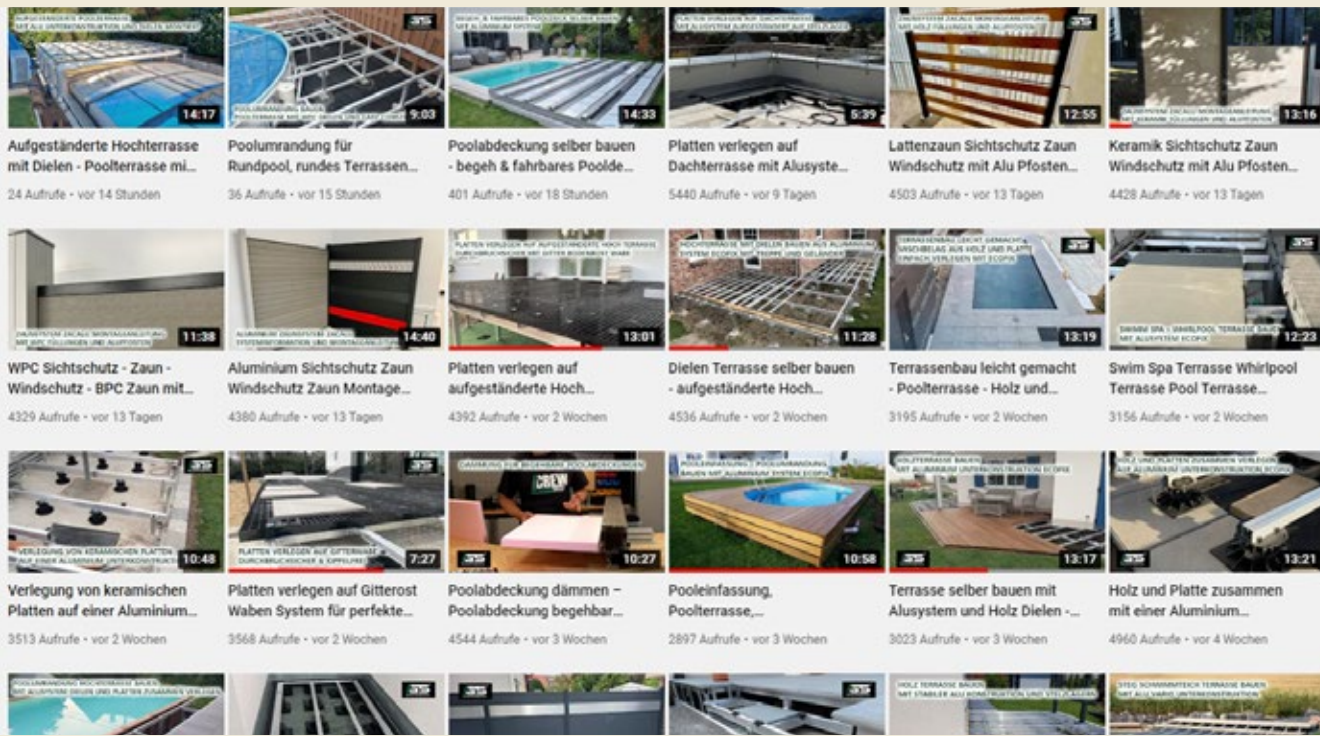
14:17
Aufgeständerte Hochterrasse mit Dielen - Poolterrasse mi...
24 Aufrufe • vor 14 Stunden

9:03
Poolumrandung für Rundpool, rundes Terrassen...
36 Aufrufe • vor 15 Stunden

14:33
Poolabdeckung selber bauen - begeh & fahrbares Poolde...
401 Aufrufe • vor 18 Stunden

5:39
Platten verlegen auf Dachterrasse mit Alusyste...
5440 Aufrufe • vor 9 Tagen

12:55
Lattenzaun Sichtschutz Zaun Windschutz mit Alu Pfosten...
4503 Aufrufe • vor 13 Tagen

13:16
Keramik Sichtschutz Zaun Windschutz mit Alu Pfosten...
4428 Aufrufe • vor 13 Tagen

11:38
WPC Sichtschutz - Zaun - Windschutz - BPC Zaun mit...
4329 Aufrufe • vor 13 Tagen

14:40
Aluminium Sichtschutz Zaun Windschutz Zaun Montage...
4380 Aufrufe • vor 13 Tagen

13:01
Platten verlegen auf aufgeständerte Hoch...
4392 Aufrufe • vor 2 Wochen

11:28
Dielen Terrasse selber bauen - aufgeständerte Hoch...
4536 Aufrufe • vor 2 Wochen

13:19
Terrassenbau leicht gemacht - Poolterrasse - Holz und...
3195 Aufrufe • vor 2 Wochen

12:23
Swim Spa Terrasse Whirlpool Terrasse Pool Terrasse...
3156 Aufrufe • vor 2 Wochen

10:48
Verlegung von keramischen Platten auf einer Aluminium...
3513 Aufrufe • vor 2 Wochen

7:27
Platten verlegen auf Gitterost Waben System für perfekte...
3568 Aufrufe • vor 2 Wochen

10:27
Poolabdeckung dämmen – Poolabdeckung begehbar...
4544 Aufrufe • vor 3 Wochen

10:58
Pooleinfassung, Poolterrasse,...
2897 Aufrufe • vor 3 Wochen

13:17
Terrasse selber bauen mit Alusystem und Holz Dielen -...
3023 Aufrufe • vor 3 Wochen

13:21
Holz und Platte zusammen mit einer Aluminium...
4960 Aufrufe • vor 4 Wochen